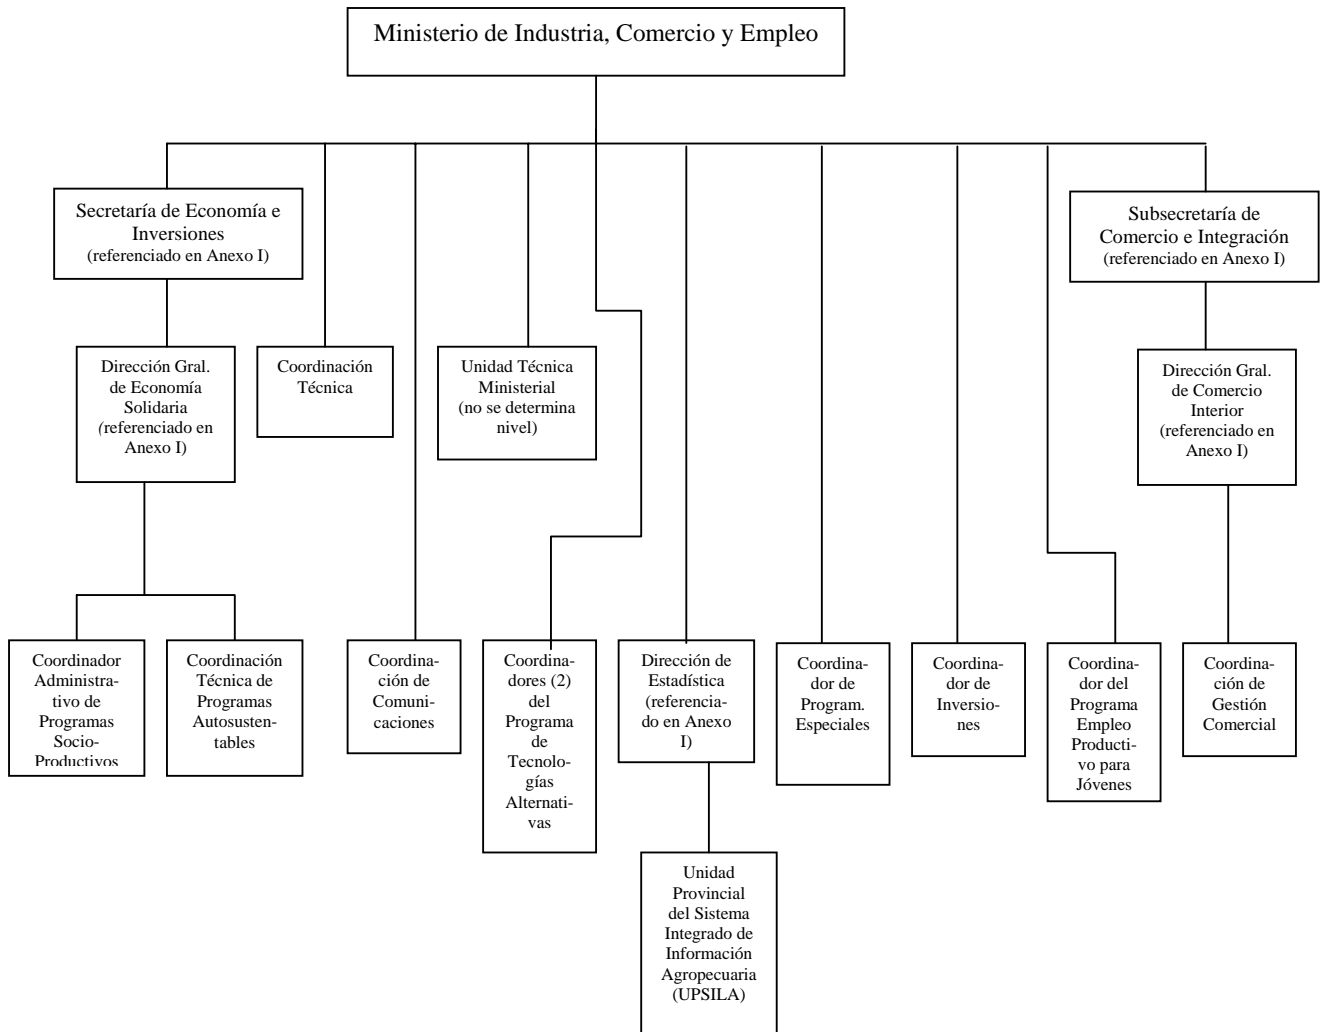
Ministerio de Industria, Comercio y Empleo

Secretaría de Economía e Inversiones (referenciado en Anexo I)

Subsecretaría de Comercio e Integración (referenciado en Anexo I)

Dirección Gral. de Economía Solidaria (referenciado en Anexo I)

Coordinación Técnica

Unidad Técnica Ministerial (no se determina nivel)

Dirección Gral. de Comercio Interior (referenciado en Anexo I)

Coordinador Administrativo de Programas Socio-Productivos

Coordinación Técnica de Programas Autosustentables

Coordinación de Comunicaciones

Coordinadores (2) del Programa de Tecnologías Alternativas

Dirección de Estadística (referenciado en Anexo I)

Coordinador de Program. Especiales

Coordinador de Inversiones

Coordinador del Programa Empleo Productivo para Jóvenes

Coordinación de Gestión Comercial

Unidad Provincial del Sistema Integrado de Información Agropecuaria (UPSILA)